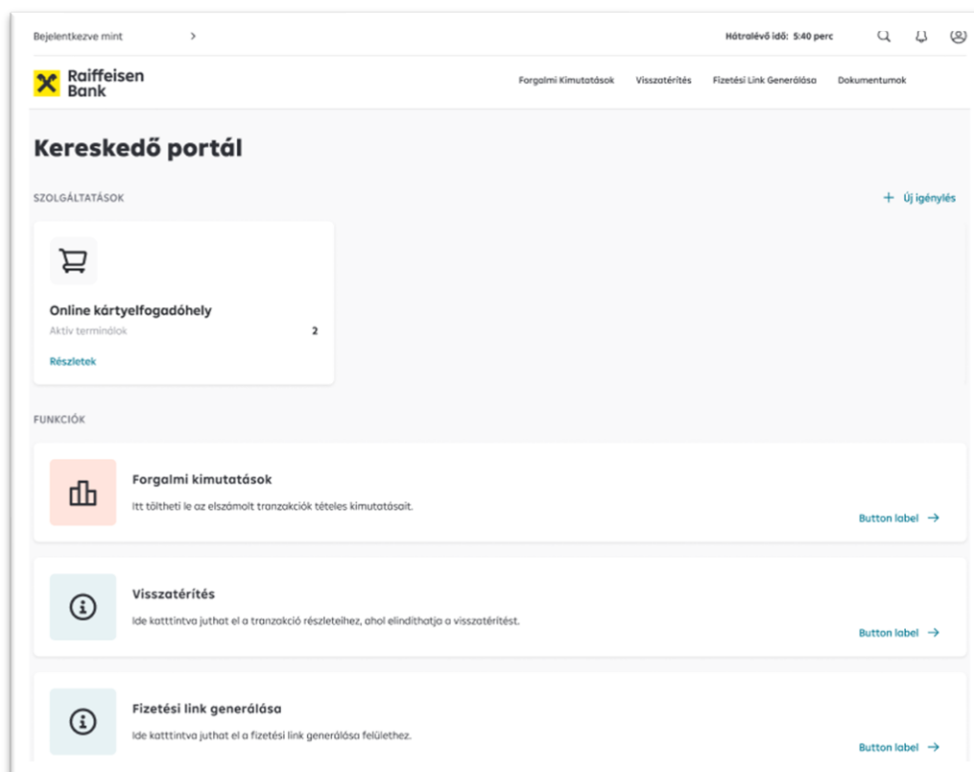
Bejelentkezve mint >

Hátralévő idő: 5:40 perc

Raiffeisen Bank

Forgalmi Kimutatások Visszatérítés Fizetési Link Generálása Dokumentumok

Kereskedő portál

SZOLGÁLTATÁSOK

+ Új igénylés

Online kártyelfogadóhely

Aktív terminálok 2

Részletek

FUNKCIÓK

Forgalmi kimutatások

Itt töltheti le az elszámolt tranzakciók tételes kimutatásait.

Button label →

Visszatérítés

Ide katttintva juthat el a tranzakció részleteihez, ahol elindíthatja a visszatérítést.

Button label →

Fizetési link generálása

Ide katttintva juthat el a fizetési link generálása felülethez.

Button label →